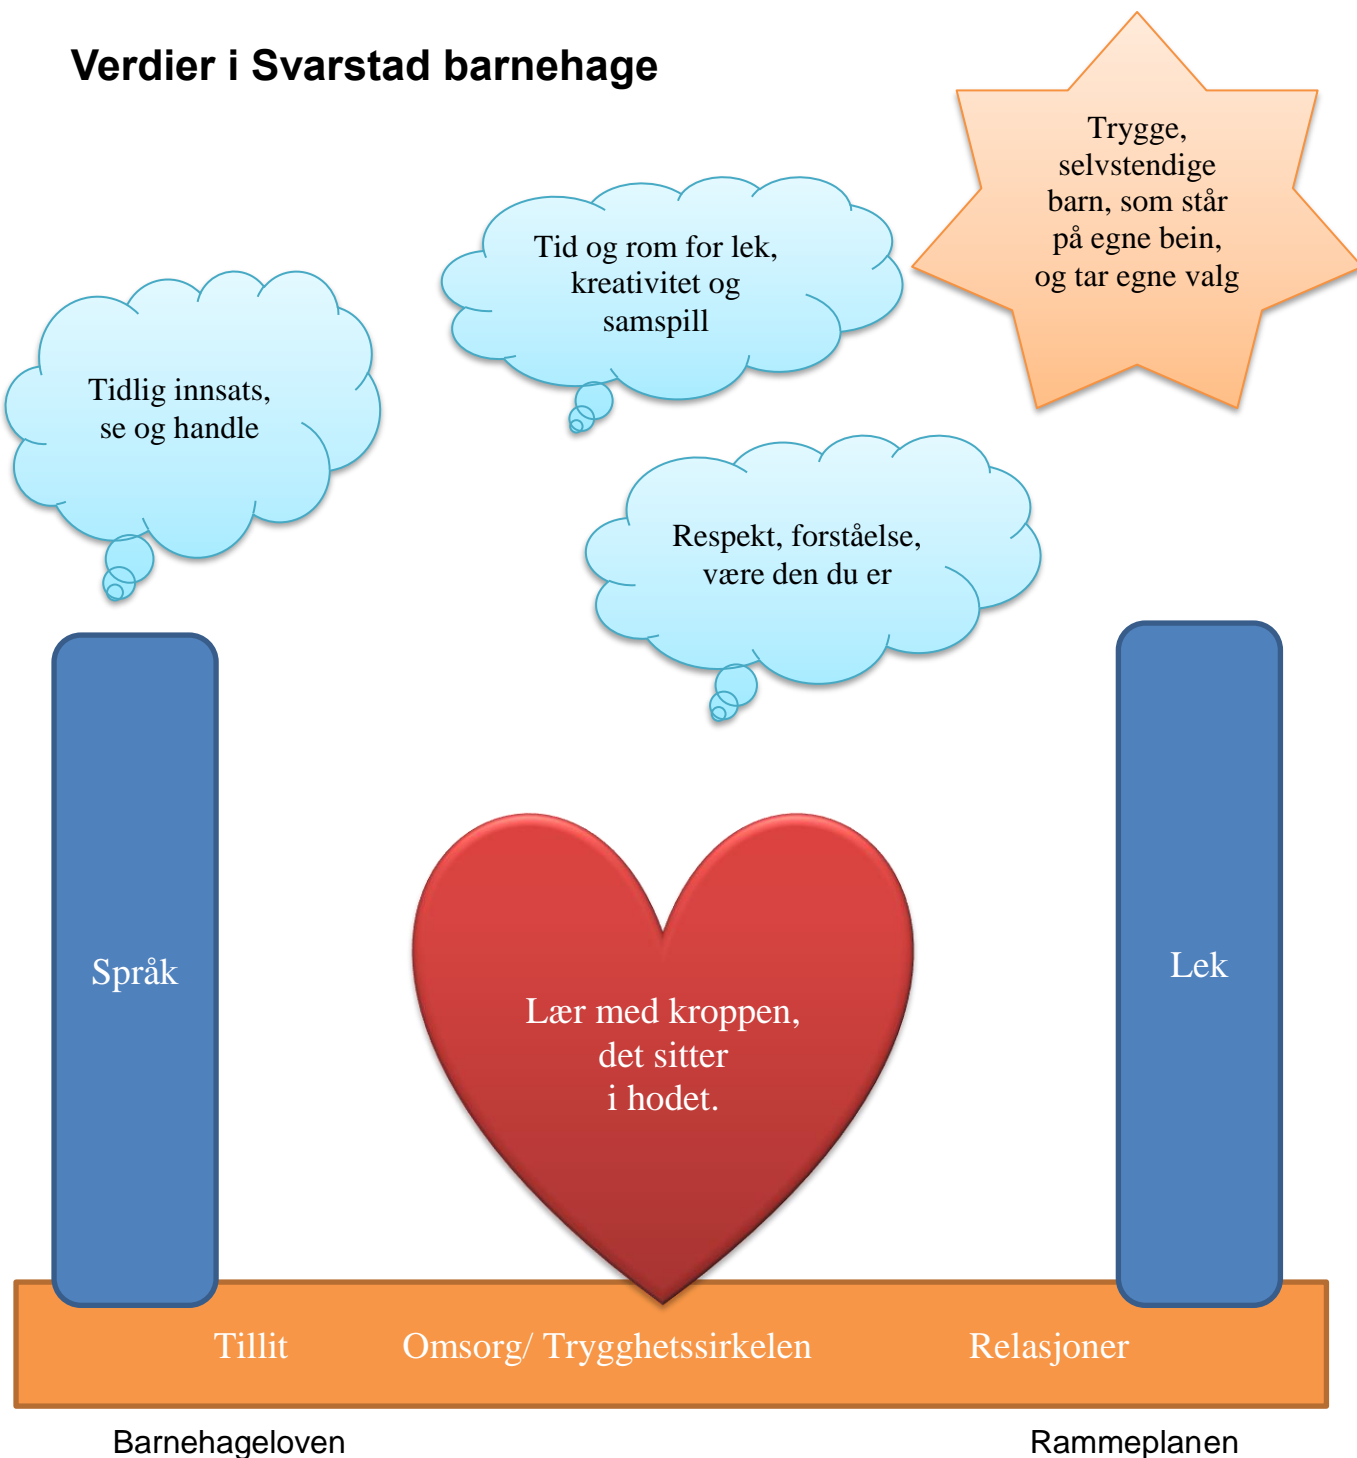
Verdier i Svarstad barnehage

Trygge, selvstendige barn, som står på egne bein, og tar egne valg

Tid og rom for lek, kreativitet og samspill

Tidlig innsats, se og handle

Respekt, forståelse, være den du er

Språk

Lær med kroppen, det sitter i hodet.

Lek

Tillit Omsorg/ Trygghetssirkelen Relasjoner

Barnehageloven

Rammeplanen